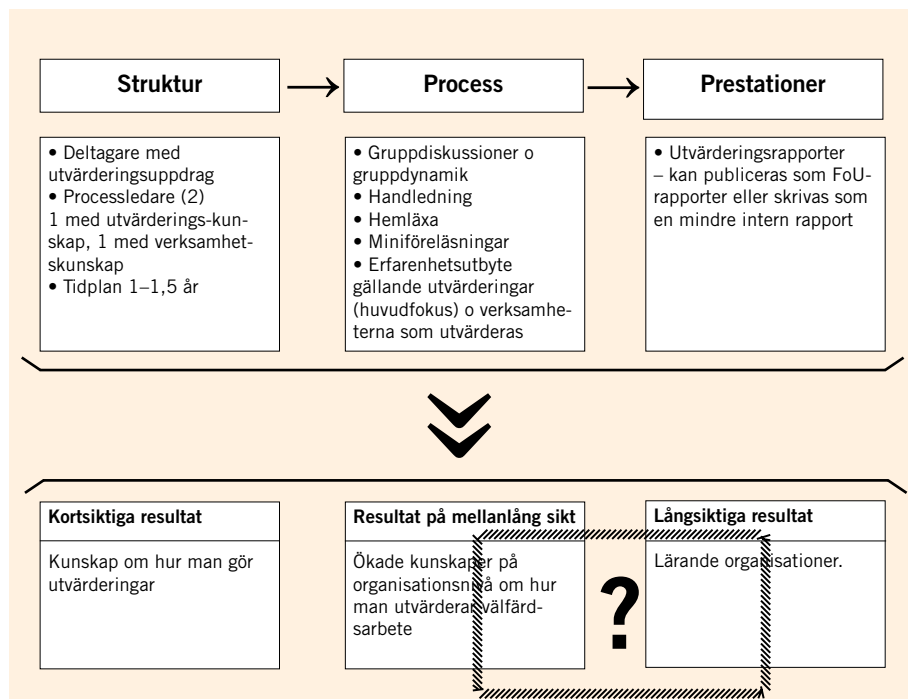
Struktur

Process

Prestationer

• Deltagare med utvärderingsuppdrag
• Processledare (2)
1 med utvärderings-kunskap, 1 med verksamhetskunskap
• Tidplan 1–1,5 år

• Gruppdiskussioner o gruppdynamik
• Handledning
• Hemläxa
• Miniföreläsningar
• Erfarenhetsutbyte gällande utvärderingar (huvudfokus) o verksamheterna som utvärderas

• Utvärderingsrapporter – kan publiceras som FoU-rapporter eller skrivas som en mindre intern rapport

Kortsiktiga resultat

Kunskap om hur man gör utvärderingar

Resultat på mellanlång sikt

Ökade kunskaper på organisationsnivå om hur man utvärderar välfärdsarbete

Långsiktiga resultat

Lärande organisationer.

?